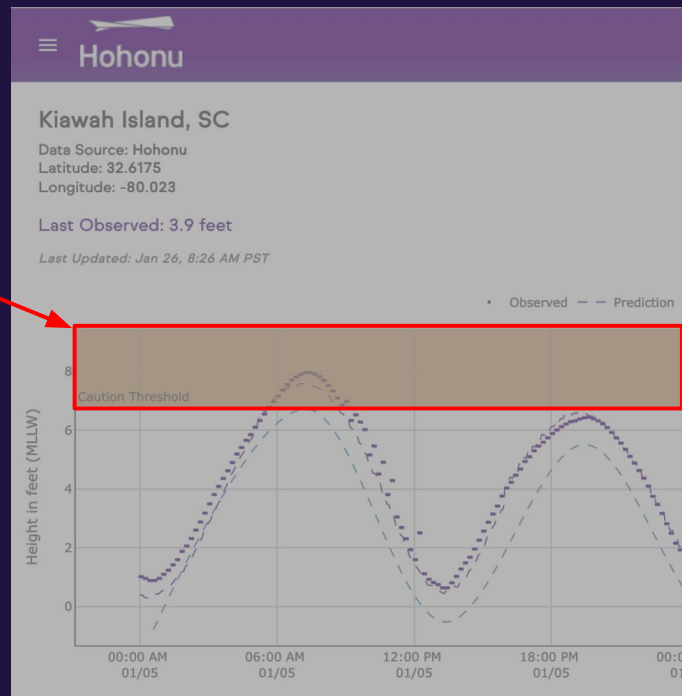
Hohonu

Kiawah Island, SC

Data Source: Hohonu
Latitude: 32.6175
Longitude: -80.023

Last Observed: 3.9 feet

Last Updated: Jan 26, 8:26 AM PST

Observed — Prediction

Caution Threshold

Height in feet (MLLW)

8
6
4
2
0

00:00 AM 01/05
06:00 AM 01/05
12:00 PM 01/05
18:00 PM 01/05
00:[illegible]